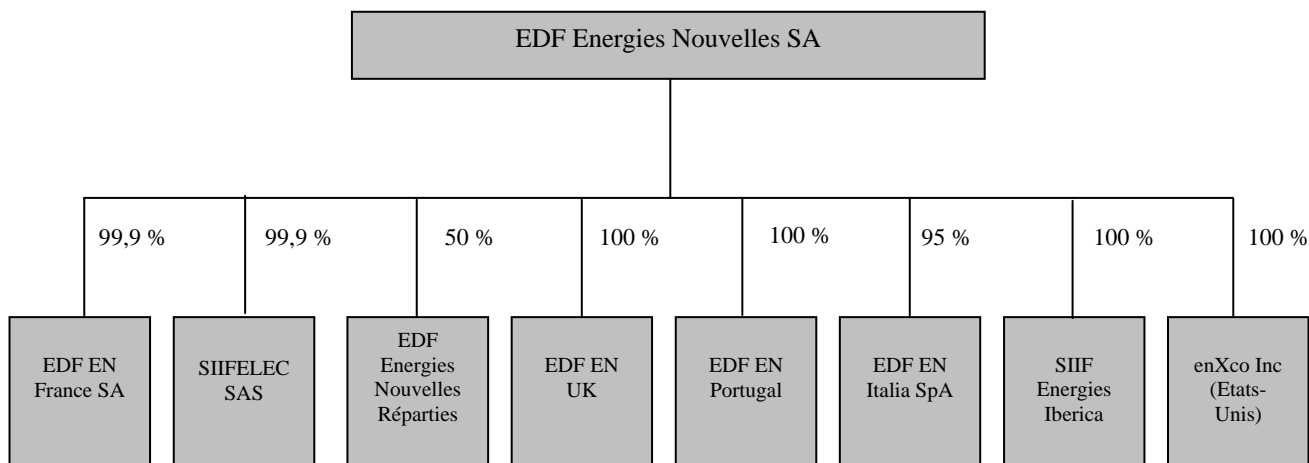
EDF Energies Nouvelles SA

99,9 %

EDF EN France SA

99,9 %

SIIFELEC SAS

50 %

EDF Energies Nouvelles Réparties

100 %

EDF EN UK

100 %

EDF EN Portugal

95 %

EDF EN Italia SpA

100 %

SIIF Energies Iberica

100 %

enXco Inc (Etats-Unis)